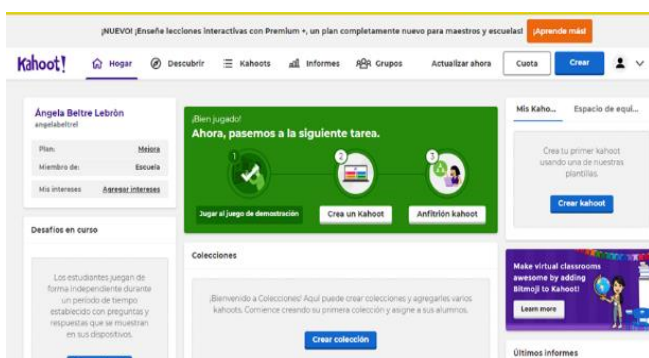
¡NUEVO! ¡Enseñe lecciones interactivas con Premium +, un plan completamente nuevo para maestros y escuelas! ¡Aprende más!

Kahoot! Hogar Descubrir Kahoots Informes Grupos Actualizar ahora Cuota Crear

Ángela Beltre Lebrón
angelabeltrel

Plan: Mejora
Miembro de: Escuela
Mis intereses Agregar intereses

Desafíos en curso

Los estudiantes juegan de forma independiente durante un período de tiempo establecido con preguntas y respuestas que se muestran en sus dispositivos.

¡Bien jugado!
Ahora, pasemos a la siguiente tarea.

1 2 3

Jugar al juego de demostración
Crea un Kahoot
Anfitrión kahoot

Colecciones

¡Bienvenido a Colecciones! Aquí puede crear colecciones y agregarles varios kahoots. Comience creando su primera colección y asigne a sus alumnos.

Crear colección

Mis Kaho... Espacio de equi...

Crea tu primer kahoot usando una de nuestras plantillas.

Crear kahoot

Make virtual classrooms awesome by adding Bitmoji to Kahoot!

Learn more

Últimos informes